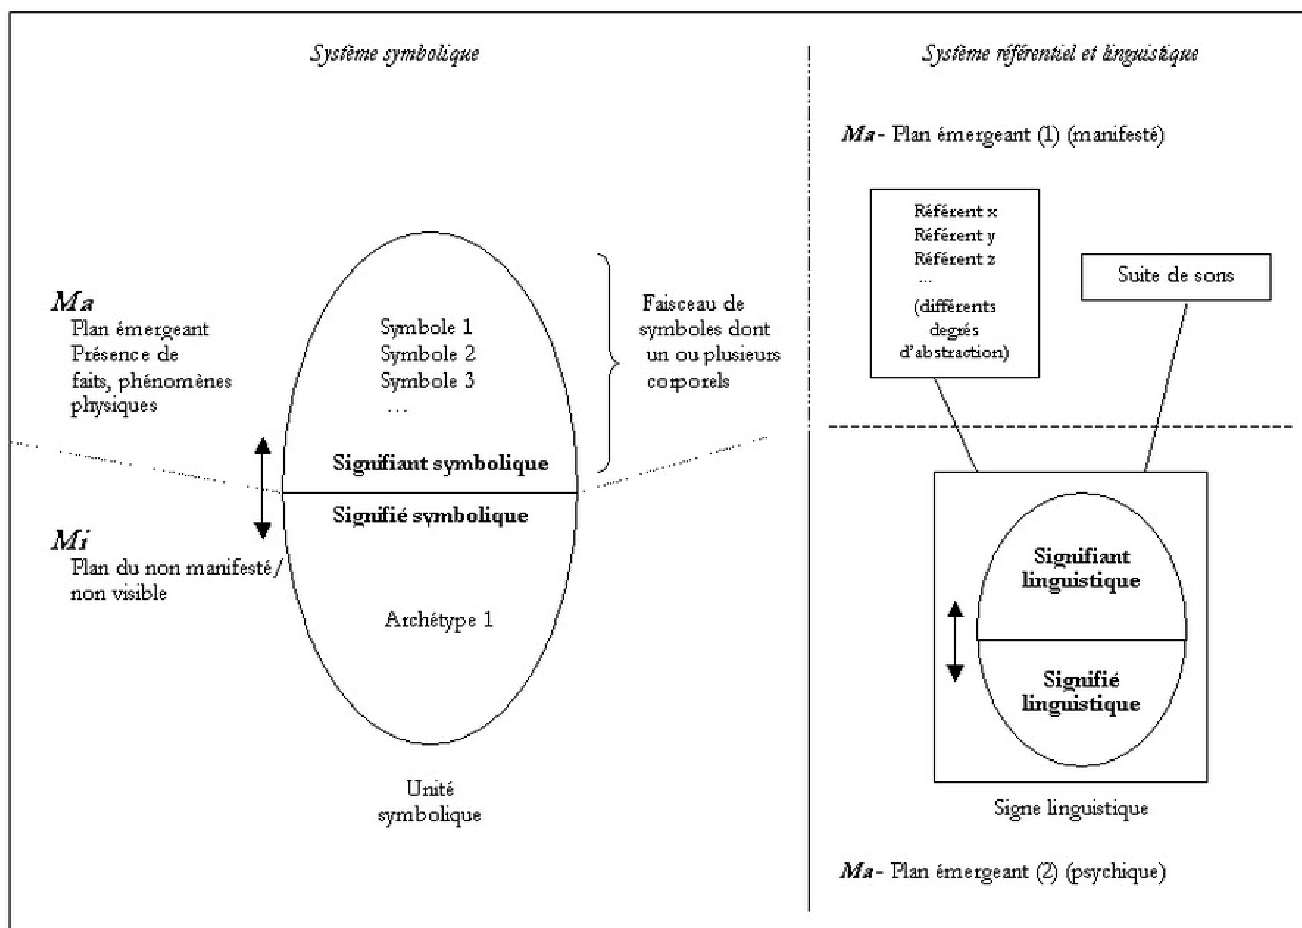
Système symbolique

Ma
Plan émergeant
Présence de faits, phénomènes physiques

Symbole 1
Symbole 2
Symbole 3
...

Faisceau de symboles dont un ou plusieurs corporels

Signifiant symbolique

Signifié symbolique

Mi
Plan du non manifesté/ non visible

Archétype 1

Unité symbolique

Système référentiel et linguistique

Ma - Plan émergeant (1) (manifesté)

Référent x
Référent y
Référent z
...
(différents degrés d'abstraction)

Suite de sons

Signifiant linguistique

Signifié linguistique

Signe linguistique

Ma - Plan émergeant (2) (psychique)